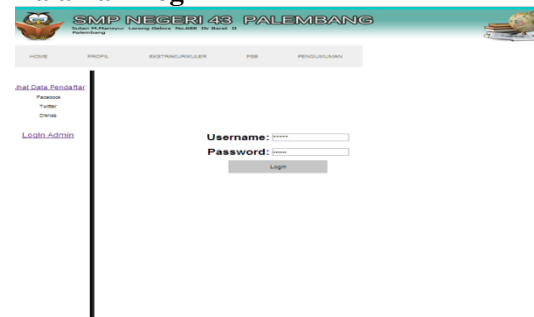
SMP NEGERI 43 PALEMBANG

Sultan M.Mansyur Lorong Gelora No.888 Bk Barat II Palembang

HOME PROFIL EKSTRAKURIKULER PSB PENGUMUMAN

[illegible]hat Data Pendaftar

Facebook

Twitter

Diknas

Login Admin

Username: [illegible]

Password: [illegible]

Login